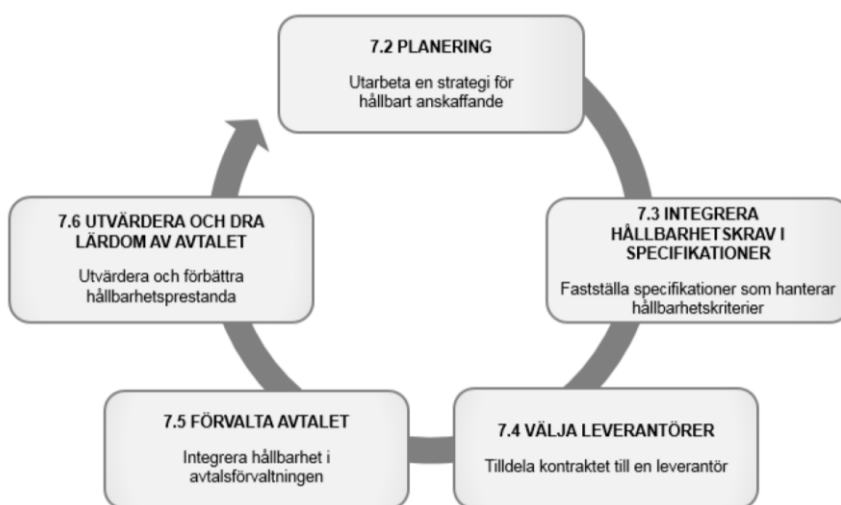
7.2 PLANERING

Utarbeta en strategi för hållbart anskaffande

7.3 INTEGRERA HÅLLBARHETSKRAV I SPECIFIKATIONER

Fastställa specifikationer som hanterar hållbarhetskriterier

7.4 VÄLJA LEVERANTÖRER

Tilldela kontraktet till en leverantör

7.5 FÖRVALTA AVTALET

Integrera hållbarhet i avtalsförvaltningen

7.6 UTVÄRDERA OCH DRA LÄRDOM AV AVTALET

Utvärdera och förbättra hållbarhetsprestanda